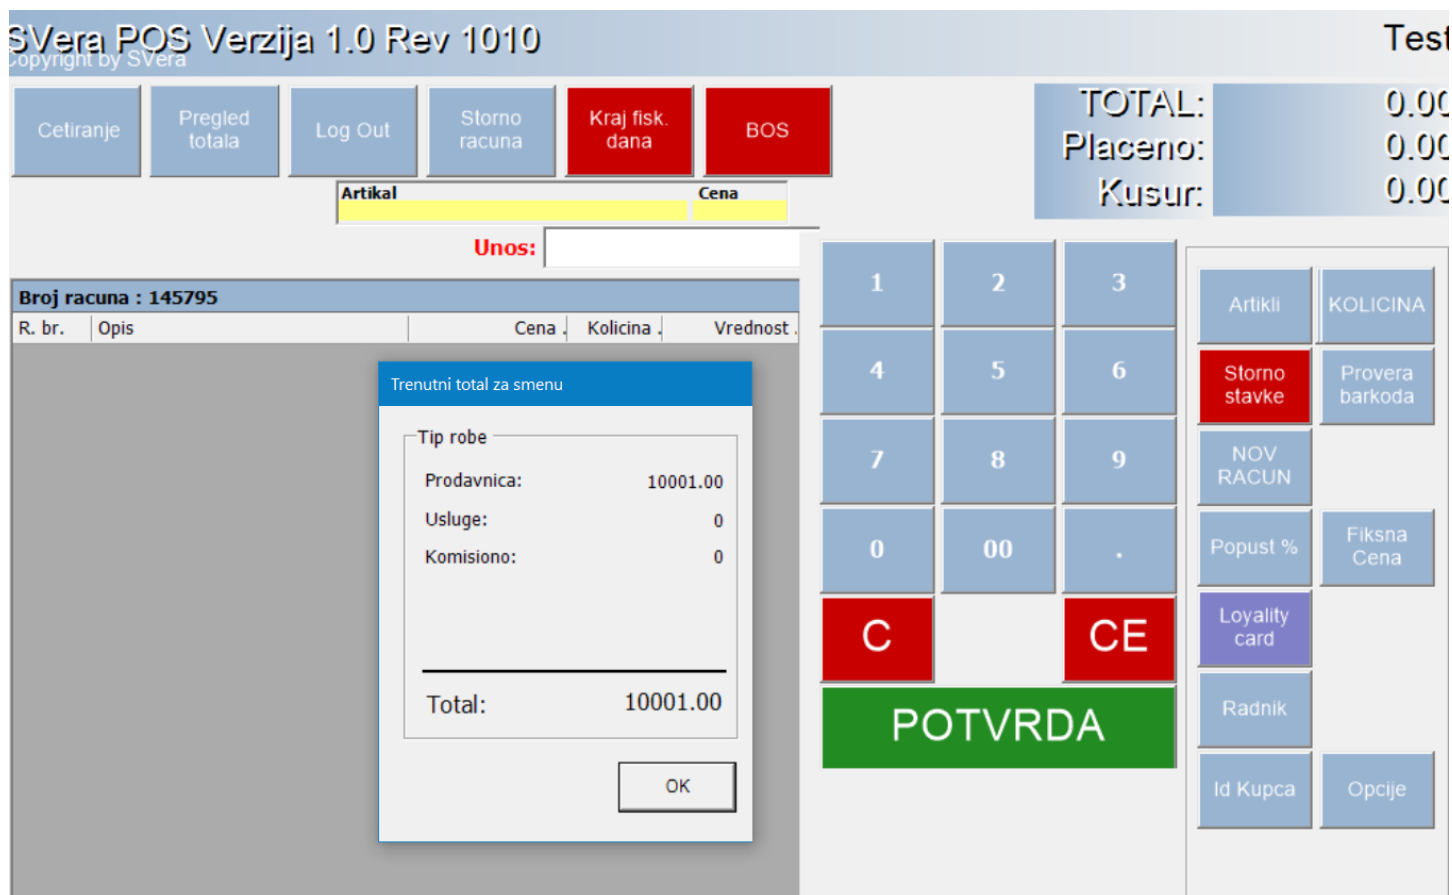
SVera POS Verzija 1.0 Rev 1010
Copyright by SVera

Test

Cetiranje
Pregled totala
Log Out
Storno racuna
Kraj fisk. dana
BOS

TOTAL: 0.00
Placeno: 0.00
Kusur: 0.00

Artikal
Cena

Unos:

Broj racuna : 145795

| R. br. | Opis | Cena | Kolicina | Vrednost |
|---|---|---|---|---|

Trenutni total za smenu

Tip robe

Prodavnica: 10001.00
Usluge: 0
Komisiono: 0

Total: 10001.00

OK

1
2
3
4
5
6
7
8
9
0
00
.
C
CE
POTVRDA

Artikli
KOLICINA
Storno stavke
Provera barkoda
NOV RACUN
Popust %
Fiksna Cena
Loyality card
Radnik
Id Kupca
Opcije